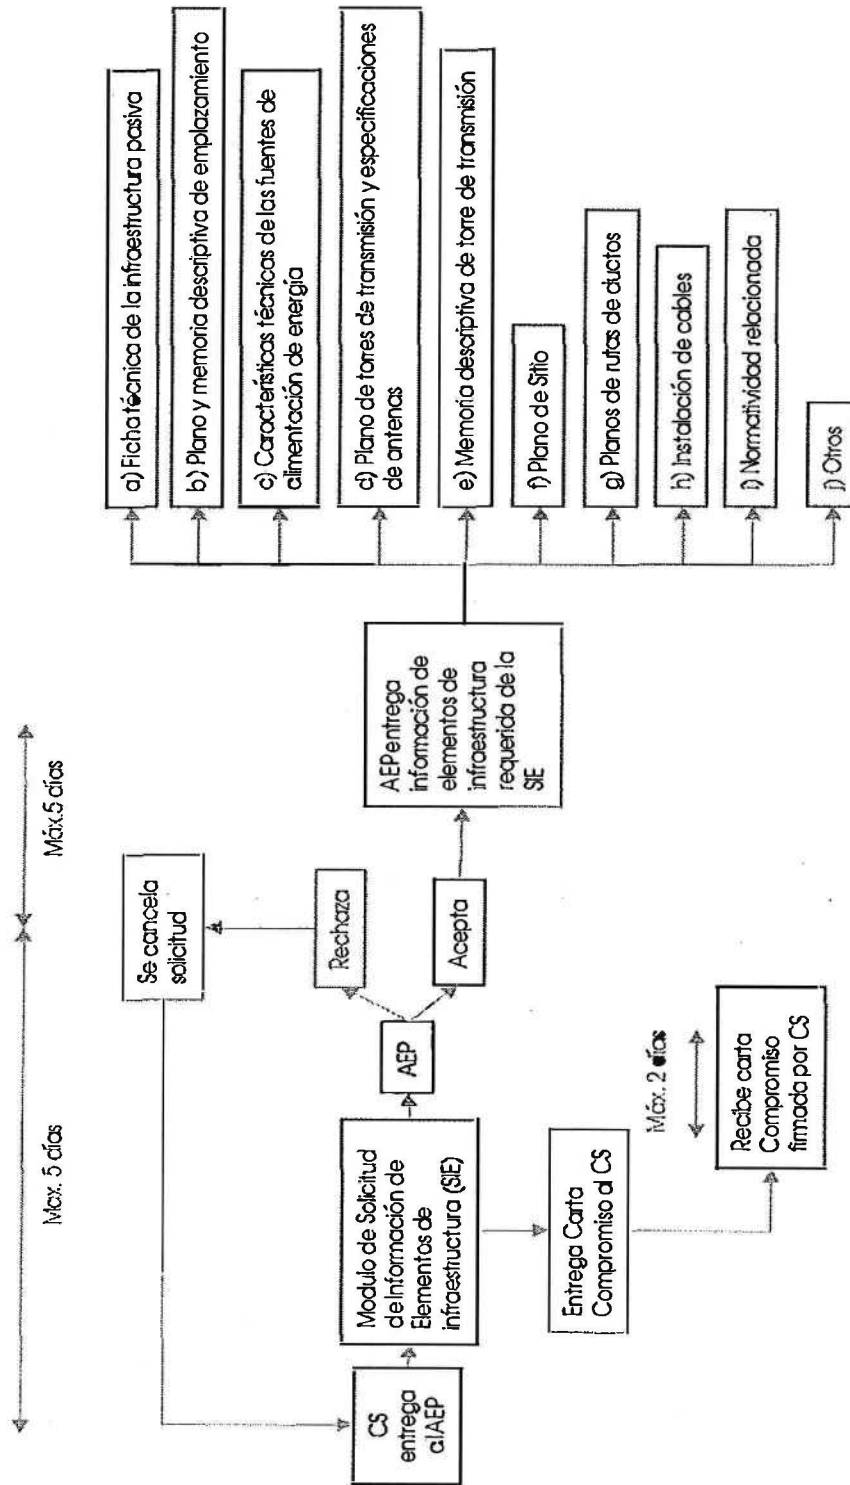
Máx. 5 días

Máx.5 días

CS entrega al AEP

Modulo de Solicitud de Información de Elementos de infraestructura (SIE)

AEP

Rechaza

Acepta

Se cancela solicitud

AEP entrega información de elementos de infraestructura requerida de la SIE

Entrega Carta Compromiso al CS

Máx. 2 días

Recibe carta Compromiso firmada por CS

a) Ficha técnica de la infraestructura pasiva

b) Plano y memoria descriptiva de emplazamiento

c) Características técnicas de las fuentes de alimentación de energía

d) Plano de torres de transmisión y especificaciones de antenas

e) Memoria descriptiva de torre de transmisión

f) Plano de Sitio

g) Planos de rutas de ductos

h) Instalación de cables

i) Normatividad relacionada

j) Otros